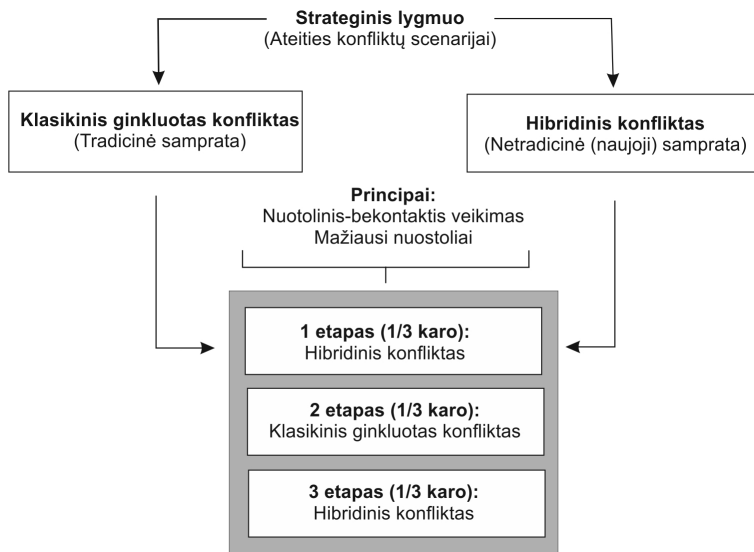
**Strateginis lygmuo**
(Ateities konfliktų scenarijai)

**Klasikinis ginkluotas konfliktas**
(Tradicinė samprata)

**Hibridinis konfliktas**
(Netradicinė (naujoji) samprata)

**Principai:**
Nuotolinis-bekontaktis veikimas
Mažiausi nuostoliai

**1 etapas (1/3 karo):**
Hibridinis konfliktas

**2 etapas (1/3 karo):**
Klasikinis ginkluotas konfliktas

**3 etapas (1/3 karo):**
Hibridinis konfliktas